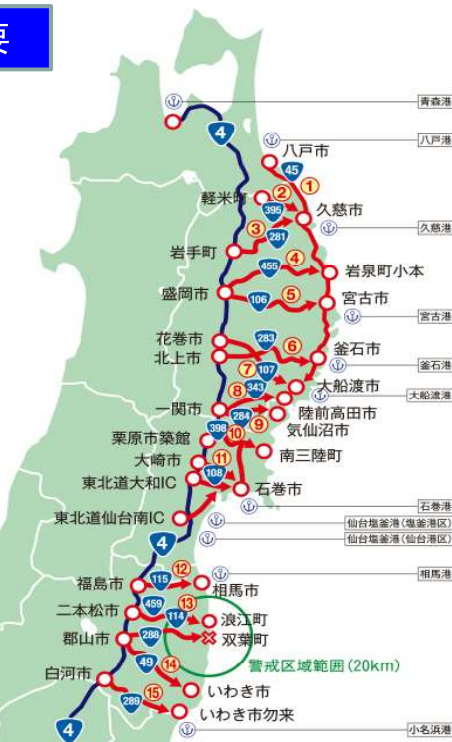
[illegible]

青森港
4
八戸港
八戸市
45
軽米町
①
②
久慈市
395
久慈港
③
281
岩手町
④
455
岩泉町小本
盛岡市
⑤
106
宮古市
宮古港
283
花巻市
⑥
北上市
⑦
107
釜石市
釜石港
⑧
343
大船渡市
大船渡港
一関市
284
陸前高田市
⑨
398
気仙沼市
⑩
栗原市築館
南三陸町
⑪
大崎市
108
東北道大和IC
石巻市
石巻港
東北道仙台南IC
仙台塩釜港（塩釜港区）
4
仙台塩釜港（仙台港区）
相馬港
⑫
福島市
115
相馬市
⑬
二本松市
459
114
浪江町
郡山市
288
双葉町
警戒区域範囲（20km）
49
⑭
白河市
いわき市
⑮
289
いわき市勿来
4
小名浜港